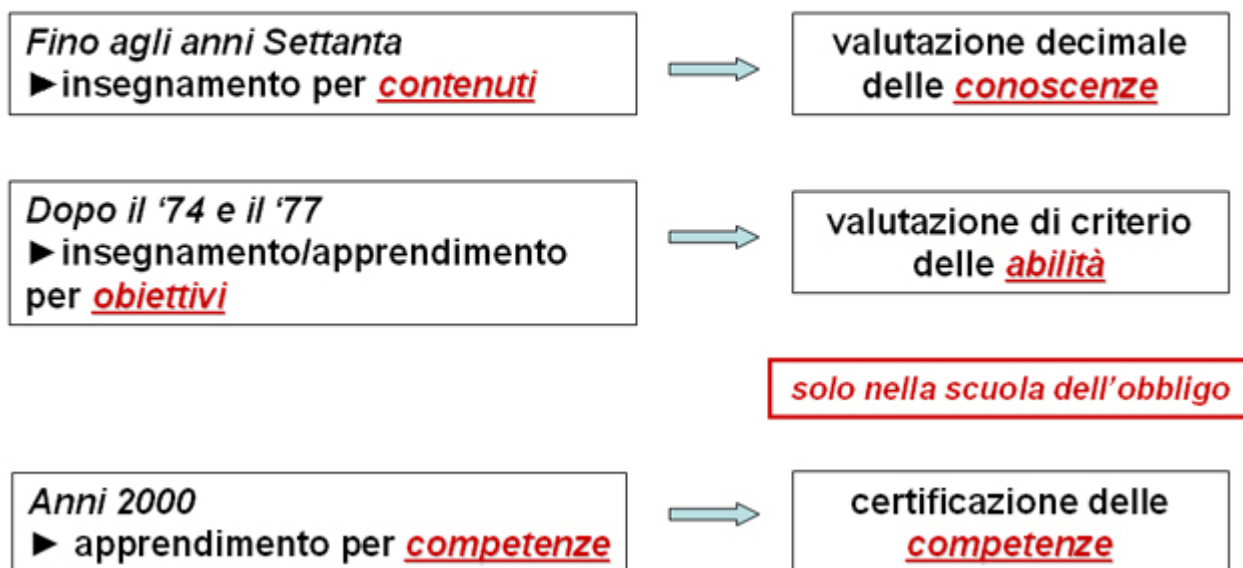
Fino agli anni Settanta
►insegnamento per contenuti

valutazione decimale delle conoscenze

Dopo il ‘74 e il ‘77
►insegnamento/apprendimento per obiettivi

valutazione di criterio delle abilità

solo nella scuola dell’obbligo

Anni 2000
► apprendimento per competenze

certificazione delle competenze